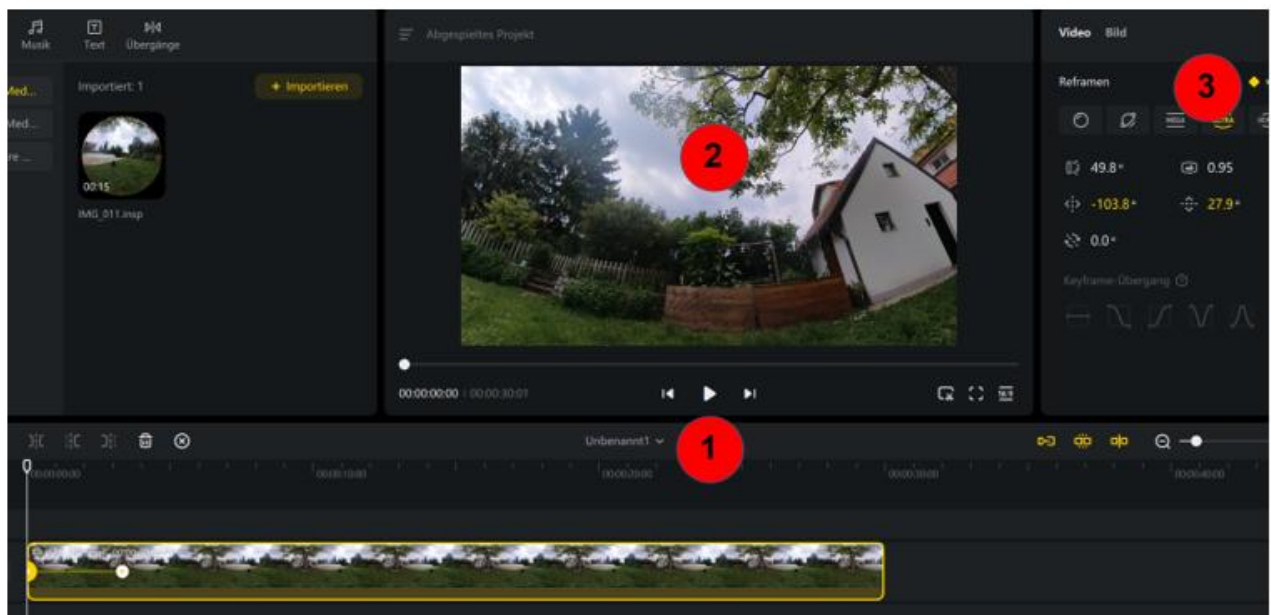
Musik
Text
Übergänge

Med...
Med...
re ...

Importiert: 1
+ Importieren
00:15
IMG_011.insp

Abgespieltes Projekt

2

00:00:00:00 | 00:00:30:01

Video Bild
Reframen
3

49.8°
0.95
-103.8°
27.9°
0.0°

Keyframe-Übergang

Unbenannt1
1

00:00:00:00
00:00:10:00
00:00:20:00
00:00:30:00
00:00:40:00